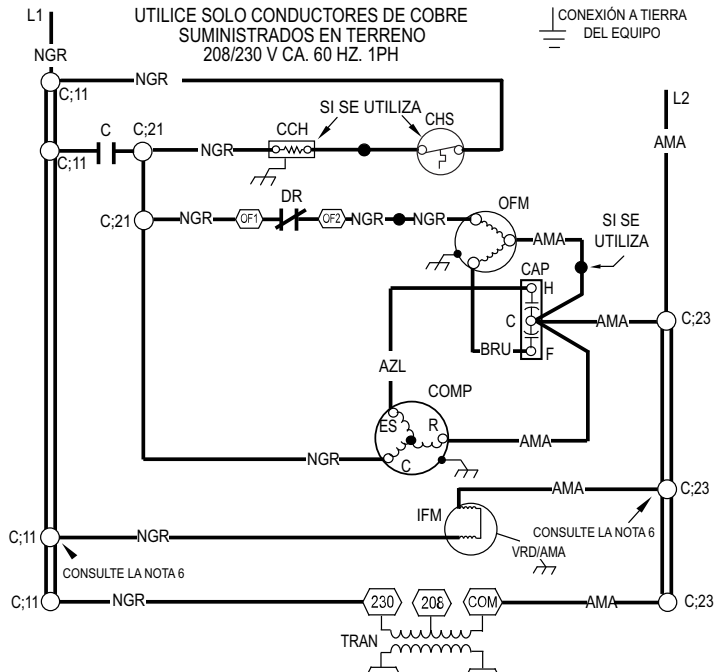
L1

UTILICE SOLO CONDUCTORES DE COBRE SUMINISTRADOS EN TERRENO 208/230 V CA. 60 HZ. 1PH

CONEXIÓN A TIERRA DEL EQUIPO

NGR

C;11

NGR

L2

AMA

SI SE UTILIZA

CHS

C

C;21

CCH

C;11

NGR

DR

OFM

C;21

NGR

OF1

OF2

NGR

NGR

SI SE UTILIZA

AMA

CAP

H

C

AMA

C;23

BRU

F

AZL

COMP

ES

R

C

NGR

AMA

AMA

C;23

IFM

CONSULTE LA NOTA 6

C;11

NGR

VRD/AMA

CONSULTE LA NOTA 6

C;11

NGR

230

208

COM

AMA

C;23

TRAN